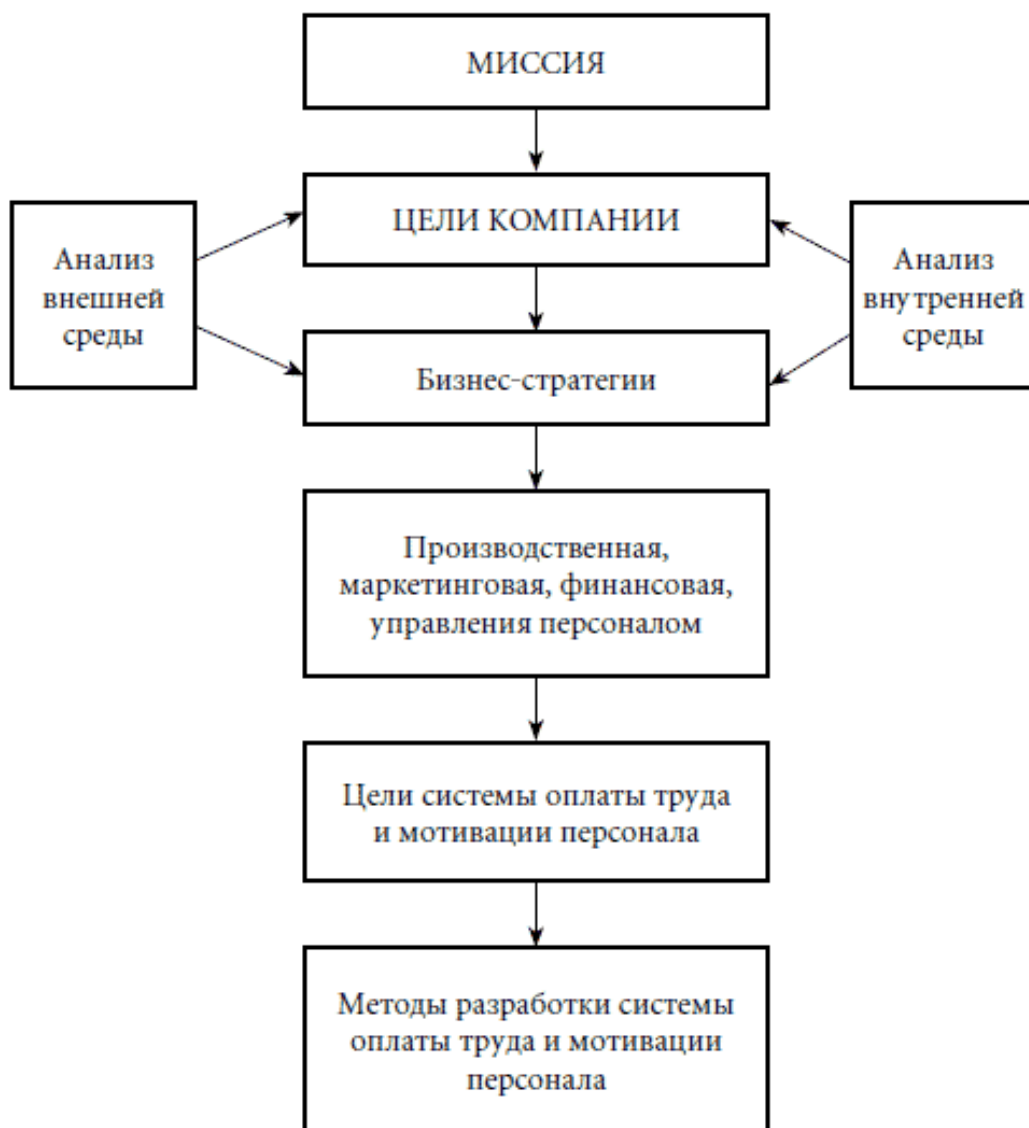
МИССИЯ

Анализ внешней среды

ЦЕЛИ КОМПАНИИ

Анализ внутренней среды

Бизнес-стратегии

Производственная, маркетинговая, финансовая, управления персоналом

Цели системы оплаты труда и мотивации персонала

Методы разработки системы оплаты труда и мотивации персонала